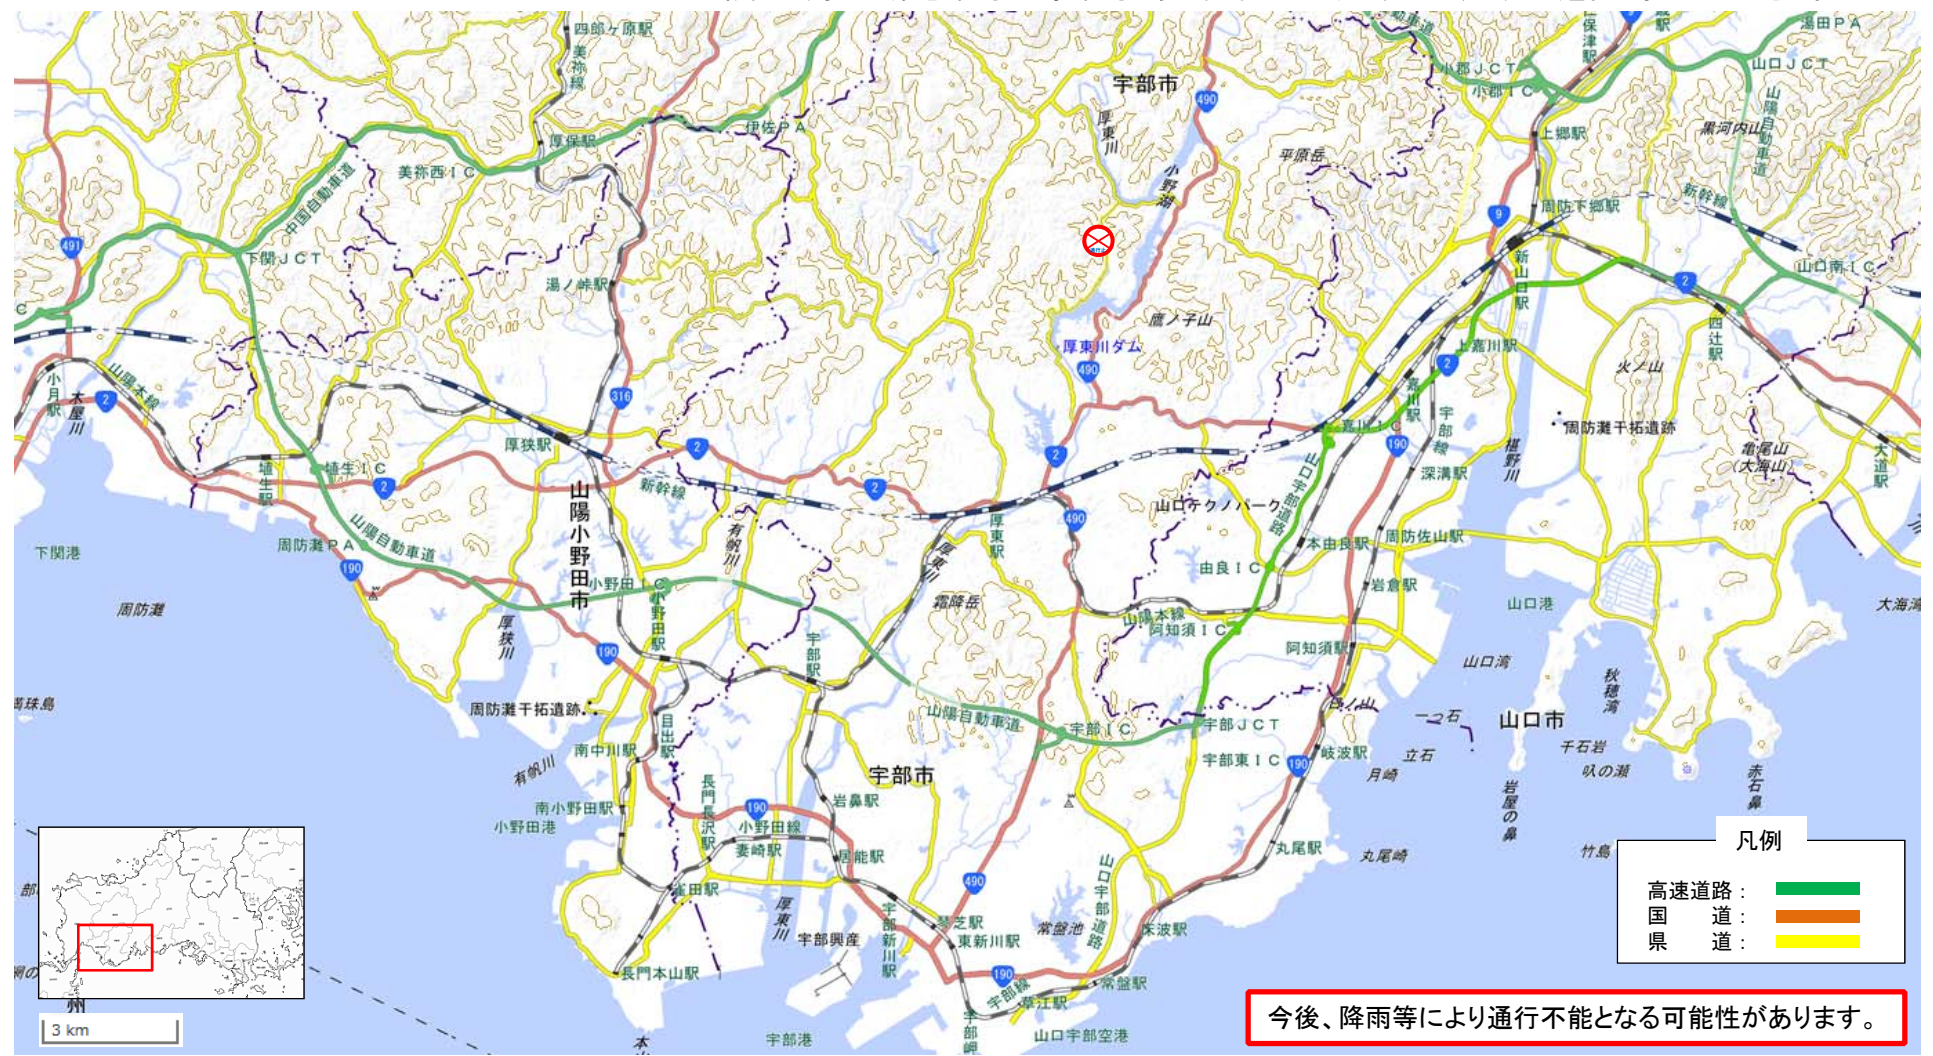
四郎ヶ原駅
美祢線
宇部市
湯田PA
小郡JCT
山口JCT
小郡IC
上郷駅
黒河内山
山陽自動車道
厚保駅
伊佐PA
厚東川
平原岳
美祢西IC
中国自動車道
小野湖
周防下郷駅
新幹線
491
下関JCT
490
9
新山口駅
山口南IC
湯ノ峠駅
鷹ノ子山
2
西辻駅
厚東川ダム
上嘉川駅
火ノ山
490
小月駅
木屋川
山陽本線
316
嘉川IC
宇部線
周防灘干拓遺跡
厚狭駅
190
深溝駅
椹野川
亀尾山（大海山）
大道駅
埴生駅
埴生IC
2
2
新幹線
2
山口宇部道路
山口テクノパーク
2
490
本由良駅
周防佐山駅
厚東駅
山陽小野田市
有帆川
厚東川
下関港
周防灘PA
山陽自動車道
由良IC
岩倉駅
190
小野田IC
小野田駅
霜降岳
山口港
大海湾
周防灘
山陽本線
阿知須IC
厚狭川
190
宇部駅
阿知須駅
山口湾
秋穂湾
蓋珠島
周防灘干拓遺跡
山陽自動車道
宇部IC
宇部JCT
一つ石
山口市
目出駅
南中川駅
宇部東IC
190
岐波駅
立石
千石岩
有帆川
宇部市
月崎
岩屋の鼻
叺の瀬
赤石鼻
長門長沢駅
190
南小野田駅
小野田線
岩鼻駅
小野田港
妻崎駅
居能駅
丸尾駅
丸尾崎
竹島
凡例
高速道路：
国　道：
県　道：
雀田駅
厚東川
490
山口宇部道路
常盤池
宇部興産
琴芝駅
宇部新川駅
東新川駅
床波駅
長門本山駅
190
宇部線
草江駅
常盤駅
3 km
宇部港
宇部岬
山口宇部空港
今後、降雨等により通行不能となる可能性があります。